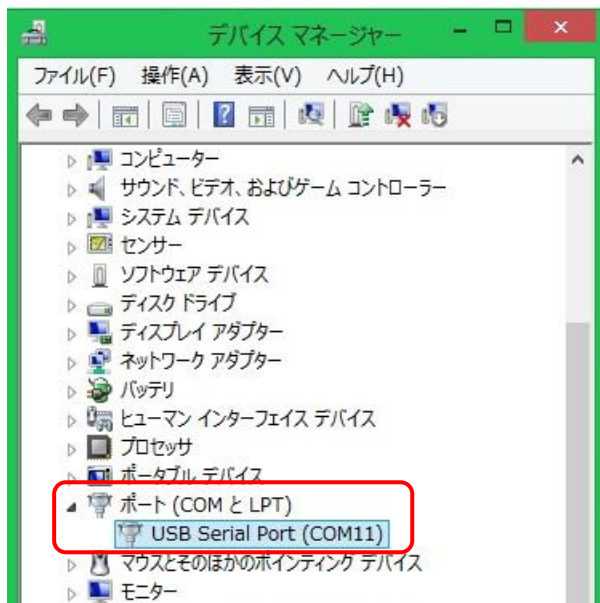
デバイス マネージャー

ファイル(F) 操作(A) 表示(V) ヘルプ(H)

コンピューター
サウンド、ビデオ、およびゲーム コントローラー
システム デバイス
センサー
ソフトウェア デバイス
ディスク ドライブ
ディスプレイ アダプター
ネットワーク アダプター
バッテリ
ヒューマン インターフェイス デバイス
プロセッサ
ポータブル デバイス
ポート (COM と LPT)
USB Serial Port (COM11)
マウスとそのほかのポインティング デバイス
モニター